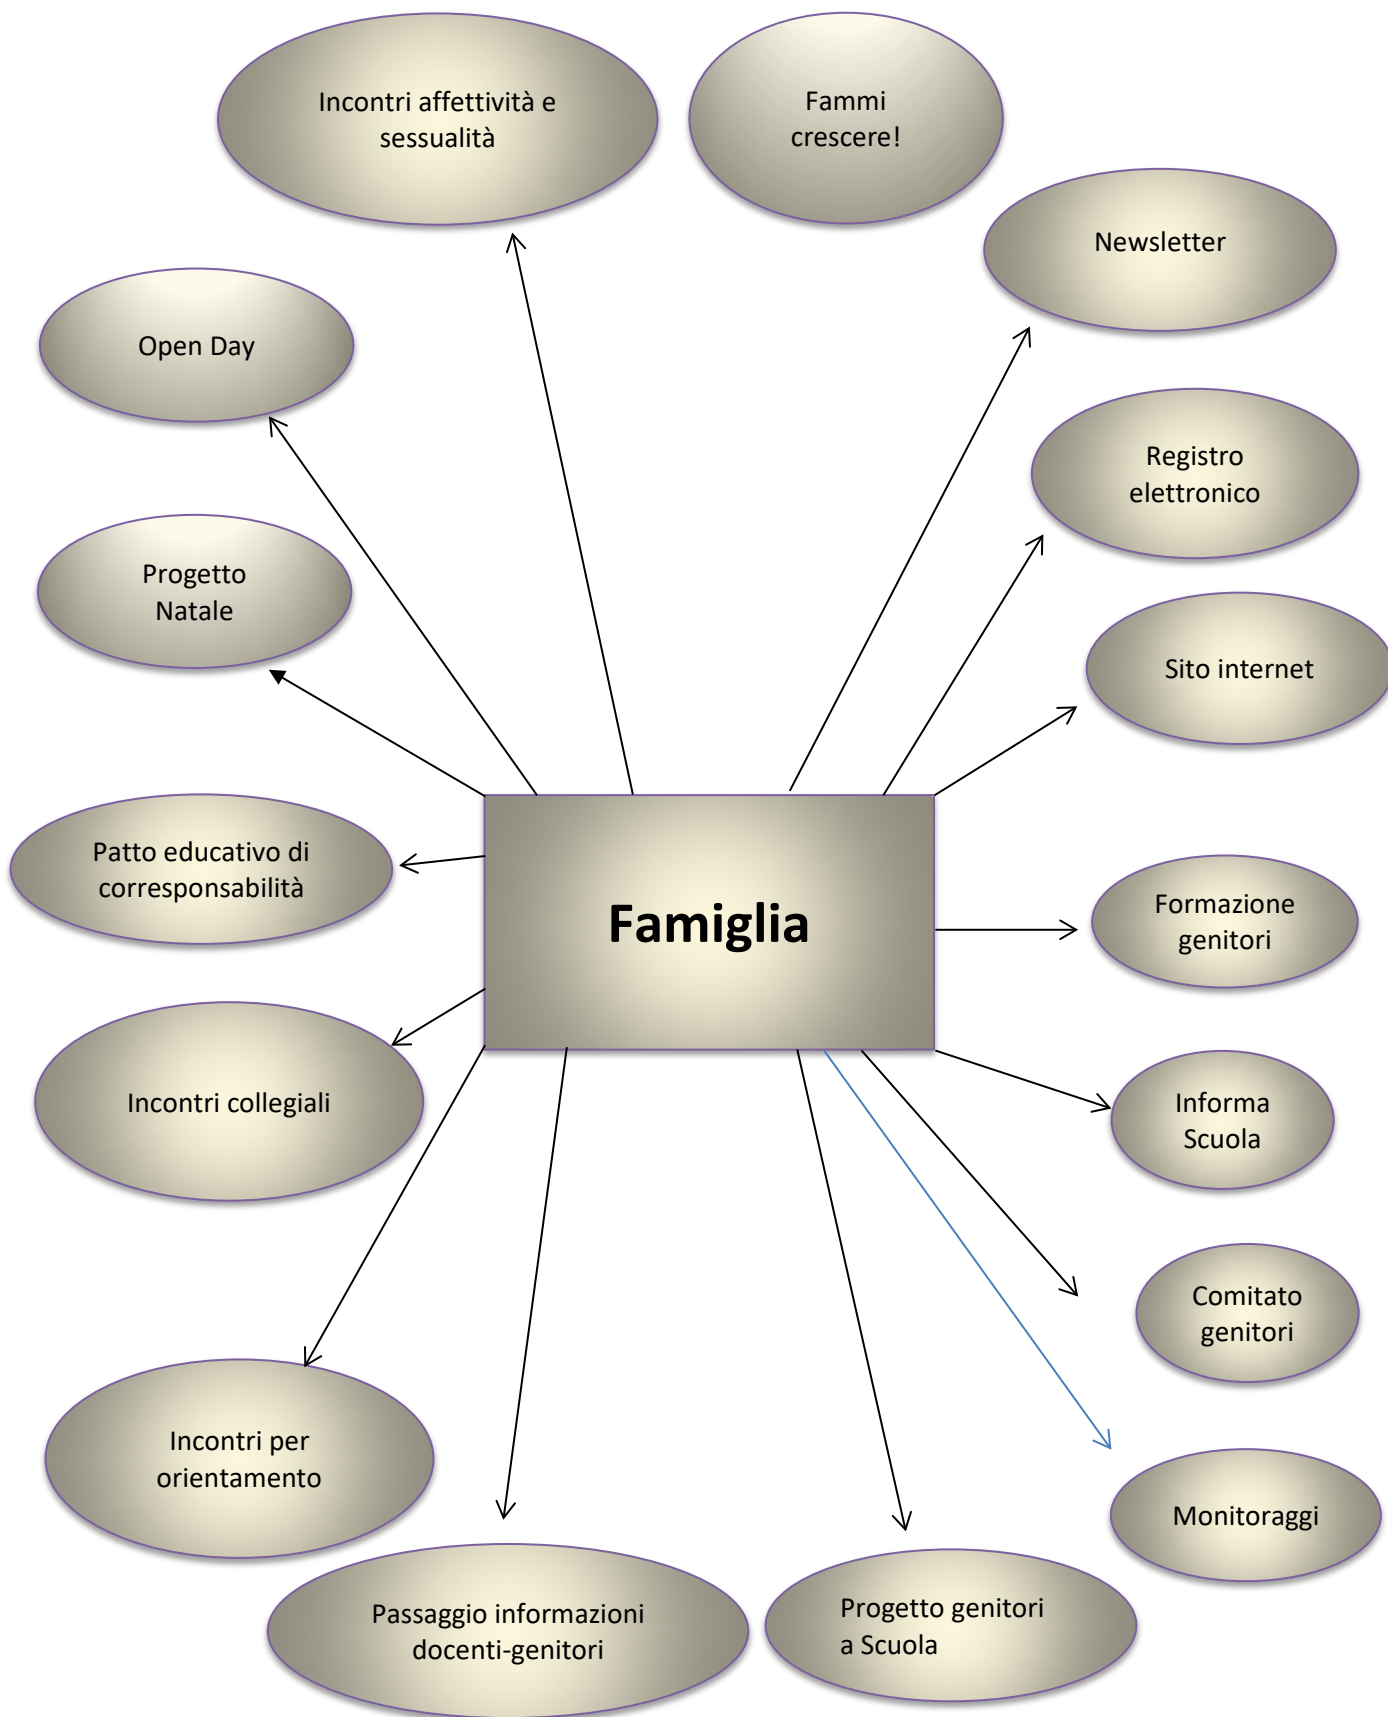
Incontri affettività e sessualità

Fammi crescere!

Newsletter

Open Day

Registro elettronico

Progetto Natale

Sito internet

Patto educativo di corresponsabilità

Famiglia

Formazione genitori

Incontri collegiali

Informa Scuola

Comitato genitori

Incontri per orientamento

Monitoraggi

Passaggio informazioni docenti-genitori

Progetto genitori a Scuola